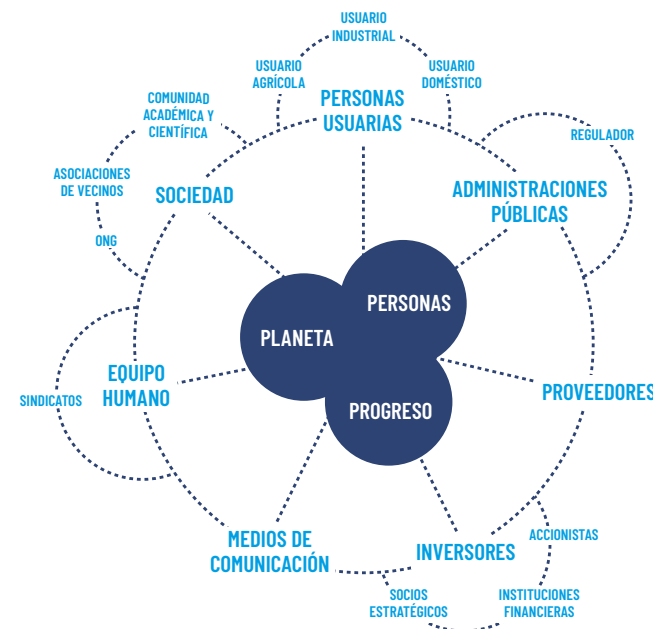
USUARIO INDUSTRIAL

USUARIO AGRÍCOLA

USUARIO DOMÉSTICO

PERSONAS USUARIAS

COMUNIDAD ACADÉMICA Y CIENTÍFICA

REGULADOR

ASOCIACIONES DE VECINOS

SOCIEDAD

ADMINISTRACIONES PÚBLICAS

ONG

PERSONAS

PLANETA

EQUIPO HUMANO

SINDICATOS

PROVEEDORES

PROGRESO

ACCIONISTAS

MEDIOS DE COMUNICACIÓN

INVERSORES

SOCIOS ESTRATÉGICOS

INSTITUCIONES FINANCIERAS